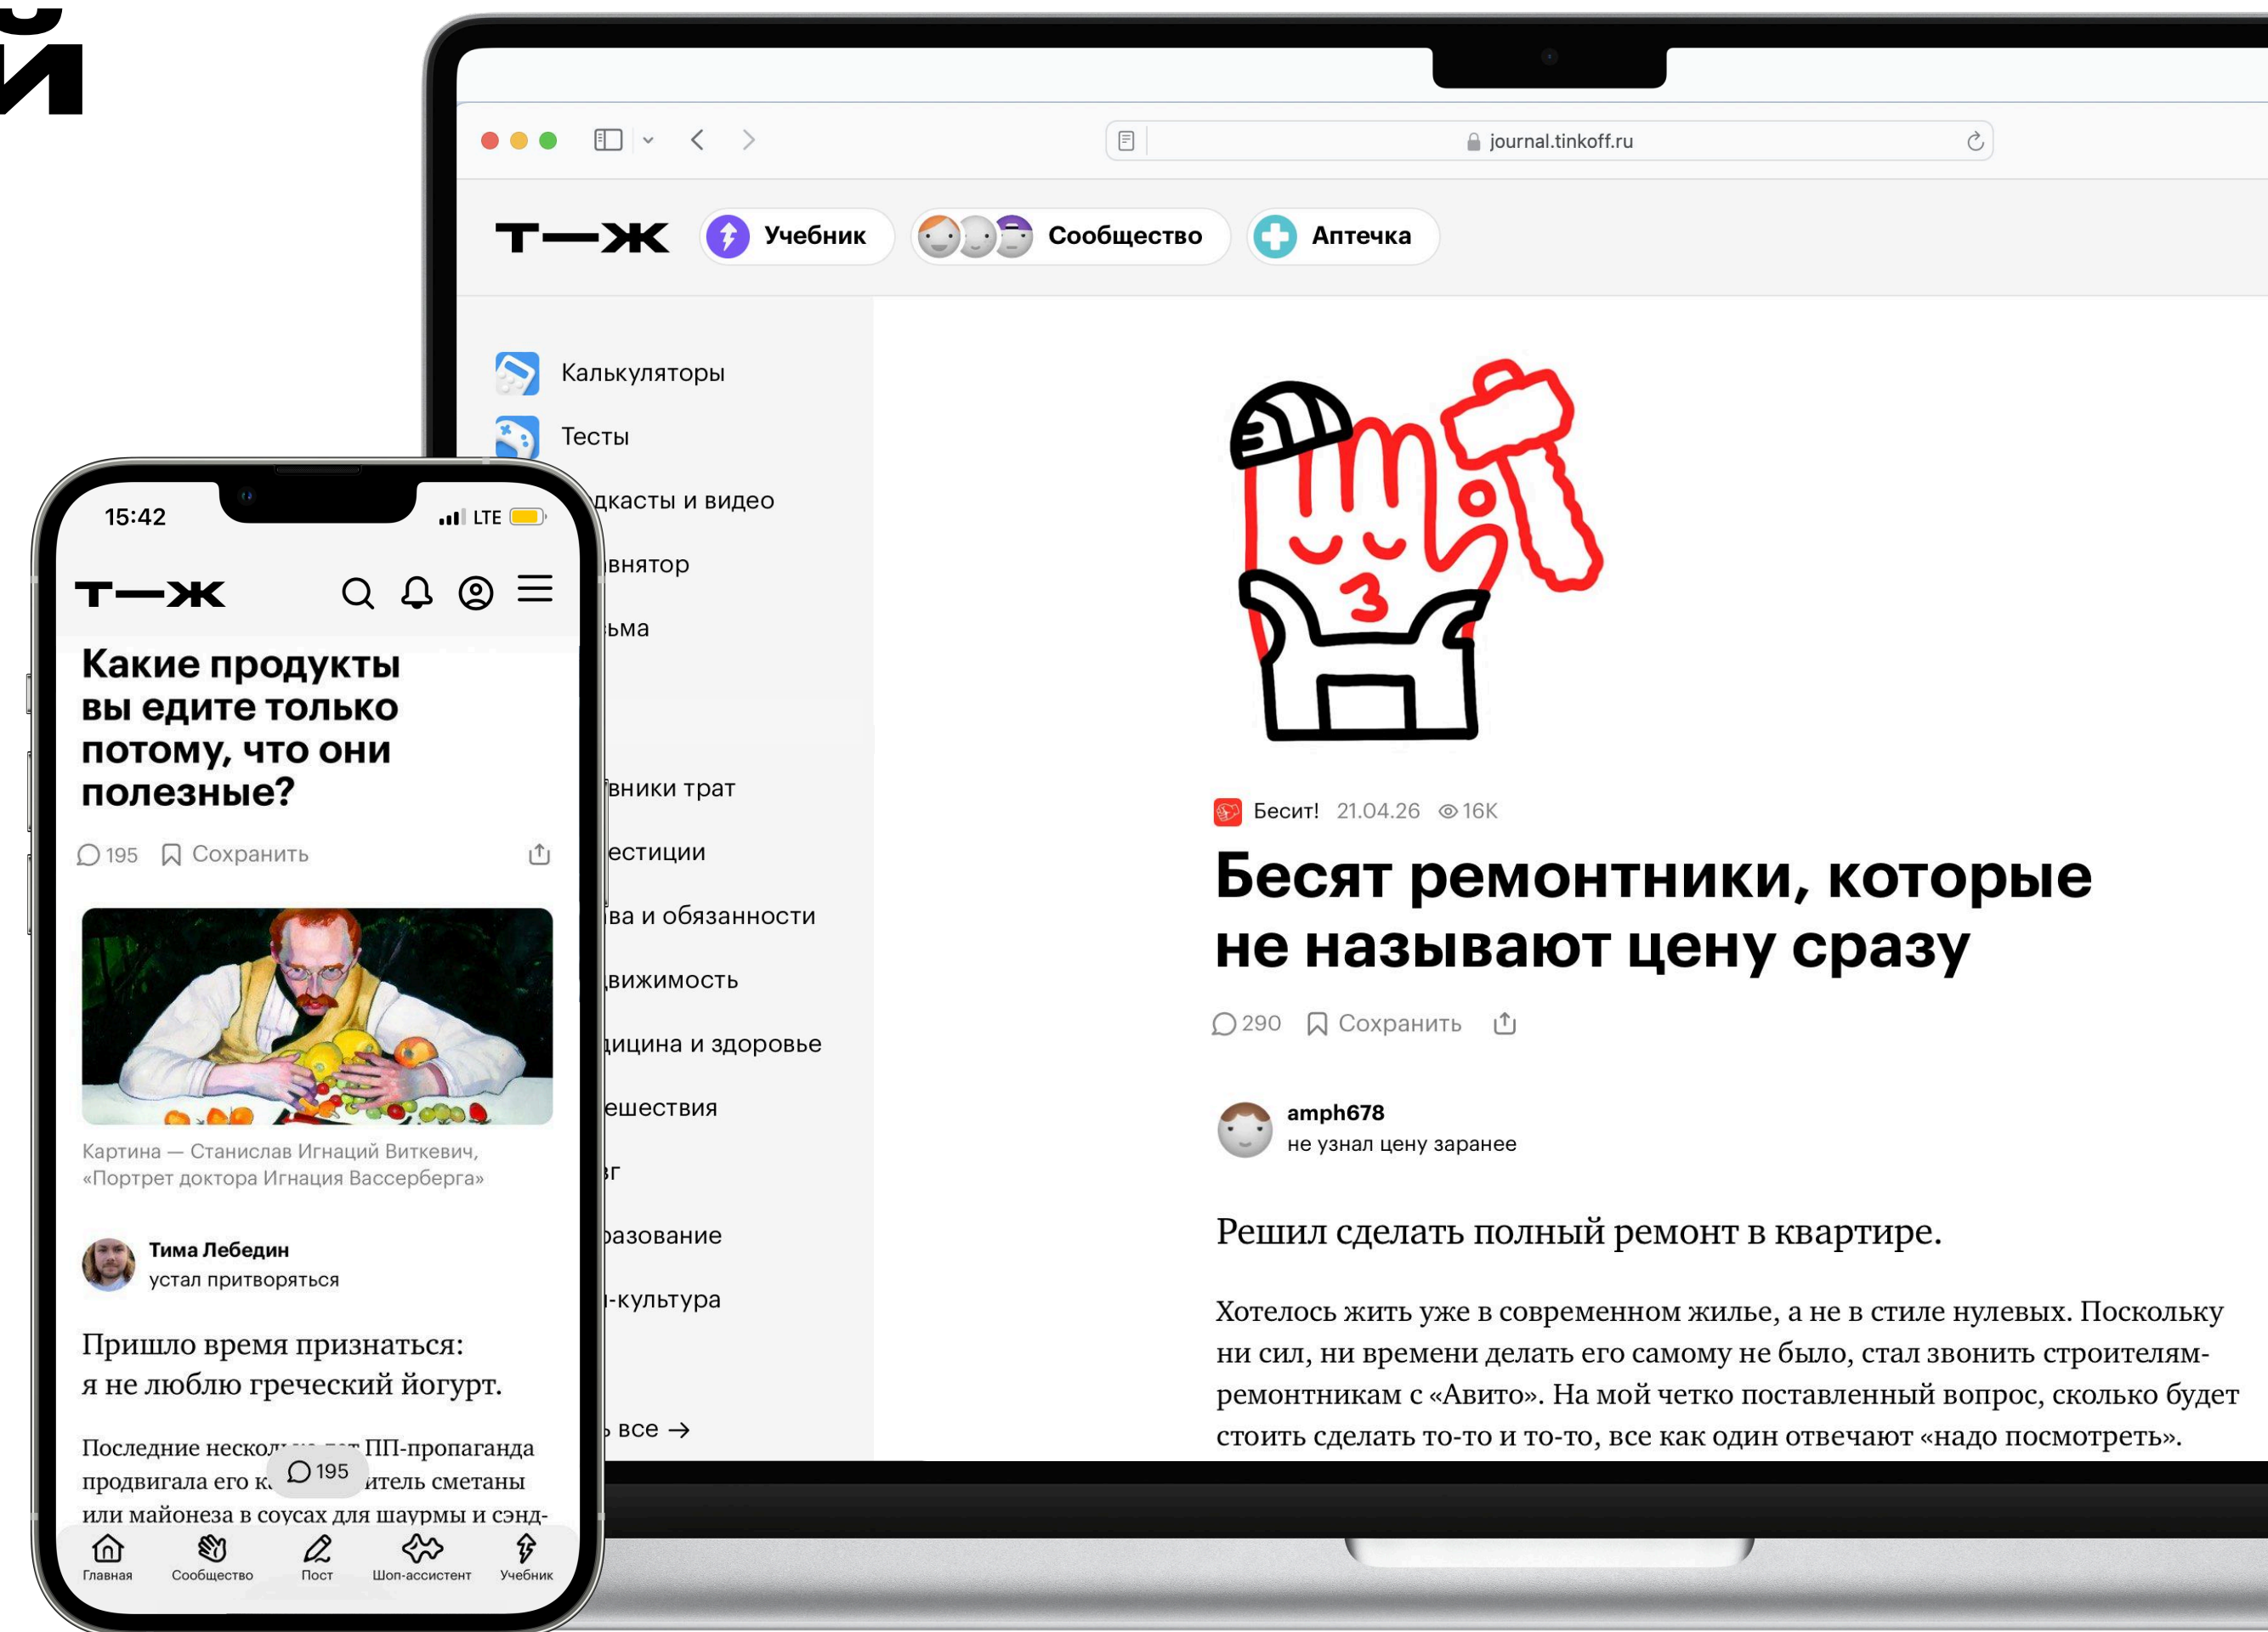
й

journal.tinkoff.ru

Т—Ж Учебник Сообщество Аптечка

Калькуляторы
Тесты
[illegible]дкасты и видео
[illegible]внятор
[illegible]ьма
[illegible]вники трат
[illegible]естиции
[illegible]ва и обязанности
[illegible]вижимость
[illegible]ицина и здоровье
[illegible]ешествия
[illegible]зг
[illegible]разование
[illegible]-культура
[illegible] все →

Бесит! 21.04.26 16K

Бесят ремонтники, которые не называют цену сразу

290 Сохранить

amph678
не узнал цену заранее

Решил сделать полный ремонт в квартире.

Хотелось жить уже в современном жилье, а не в стиле нулевых. Поскольку ни сил, ни времени делать его самому не было, стал звонить строителям-ремонтникам с «Авито». На мой четко поставленный вопрос, сколько будет стоить сделать то-то и то-то, все как один отвечают «надо посмотреть».

15:42 LTE

Т—Ж

Какие продукты вы едите только потому, что они полезные?

195 Сохранить

Картина — Станислав Игнаций Виткевич, «Портрет доктора Игнация Вассерберга»

Тима Лебедин
устал притворяться

Пришло время признаться: я не люблю греческий йогурт.

Последние неско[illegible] ПП-пропаганда продвигала его к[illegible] 195 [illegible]итель сметаны или майонеза в соусах для шаурмы и сэнд-

Главная Сообщество Пост Шоп-ассистент Учебник